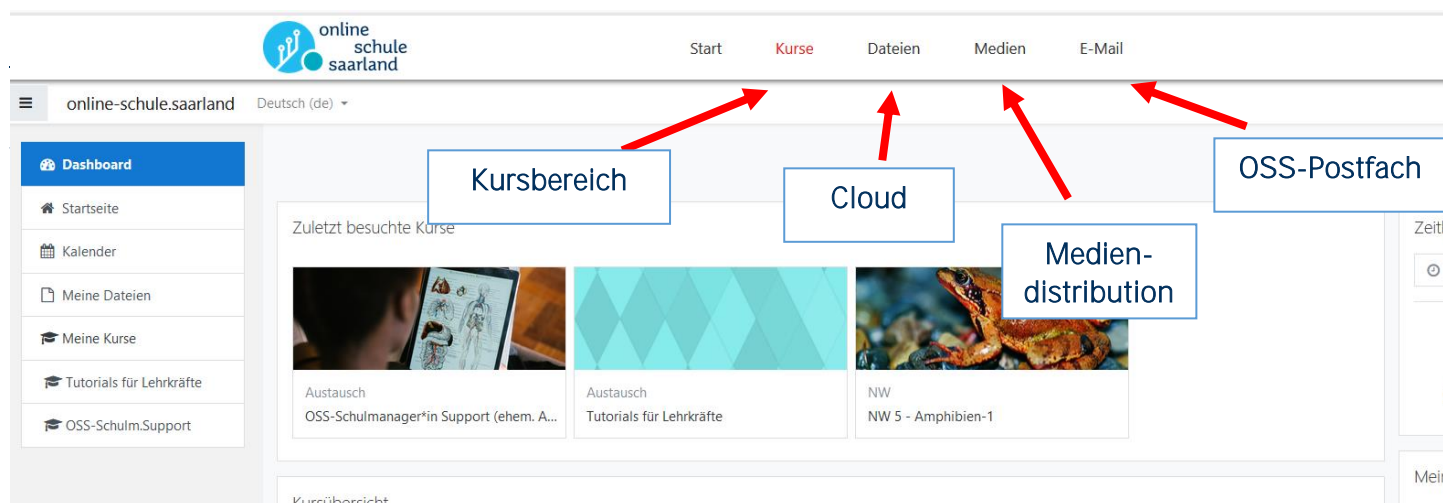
online schule saarland

Start Kurse Dateien Medien E-Mail

online-schule.saarland Deutsch (de)

Kursbereich

Cloud

OSS-Postfach

Medien-distribution

Dashboard
Startseite
Kalender
Meine Dateien
Meine Kurse
Tutorials für Lehrkräfte
OSS-Schulm.Support

Zuletzt besuchte Kurse

Austausch
OSS-Schulmanager*in Support (ehem. A...

Austausch
Tutorials für Lehrkräfte

NW
NW 5 - Amphibien-1

Zeit

Mei

Kursübersicht